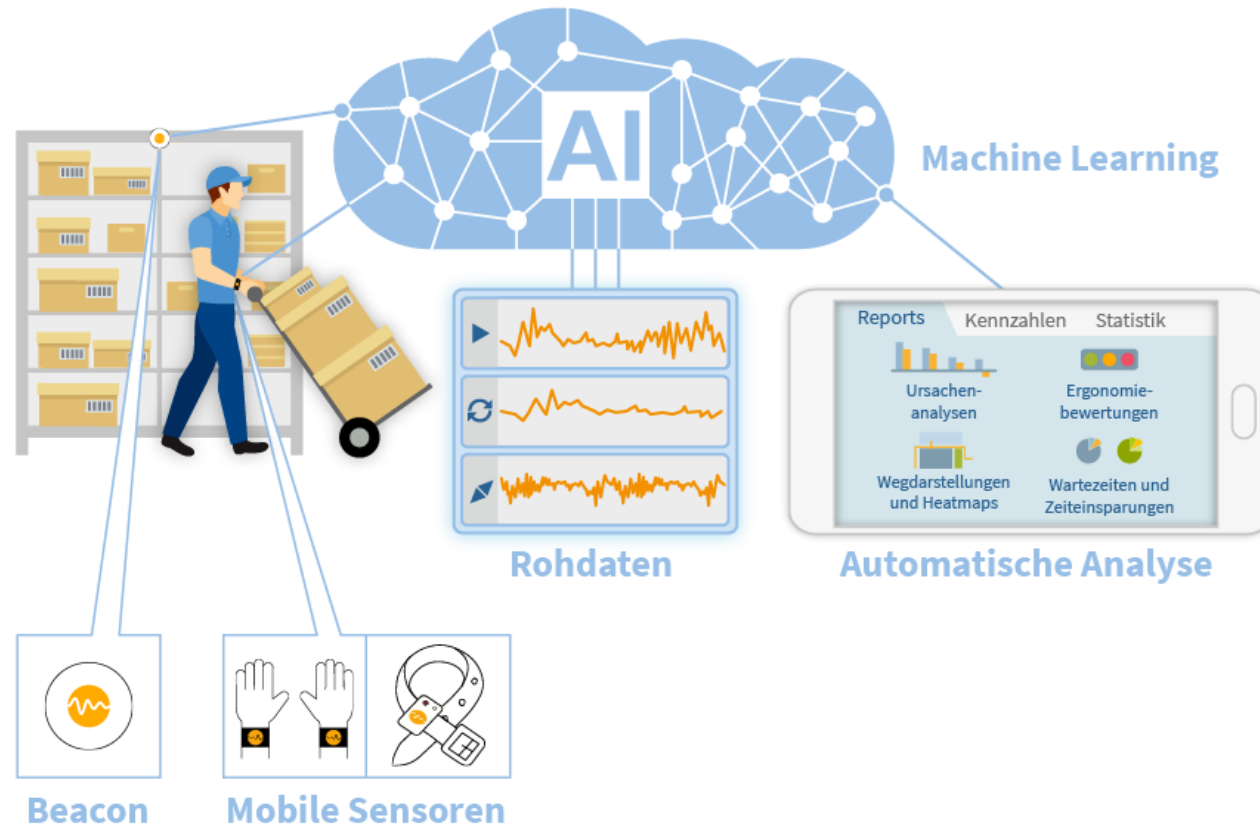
AI

Machine Learning

Rohdaten

Reports Kennzahlen Statistik

Ursachenanalysen

Ergonomiebewertungen

Wegdarstellungen und Heatmaps

Wartezeiten und Zeiteinsparungen

Automatische Analyse

Beacon

Mobile Sensoren